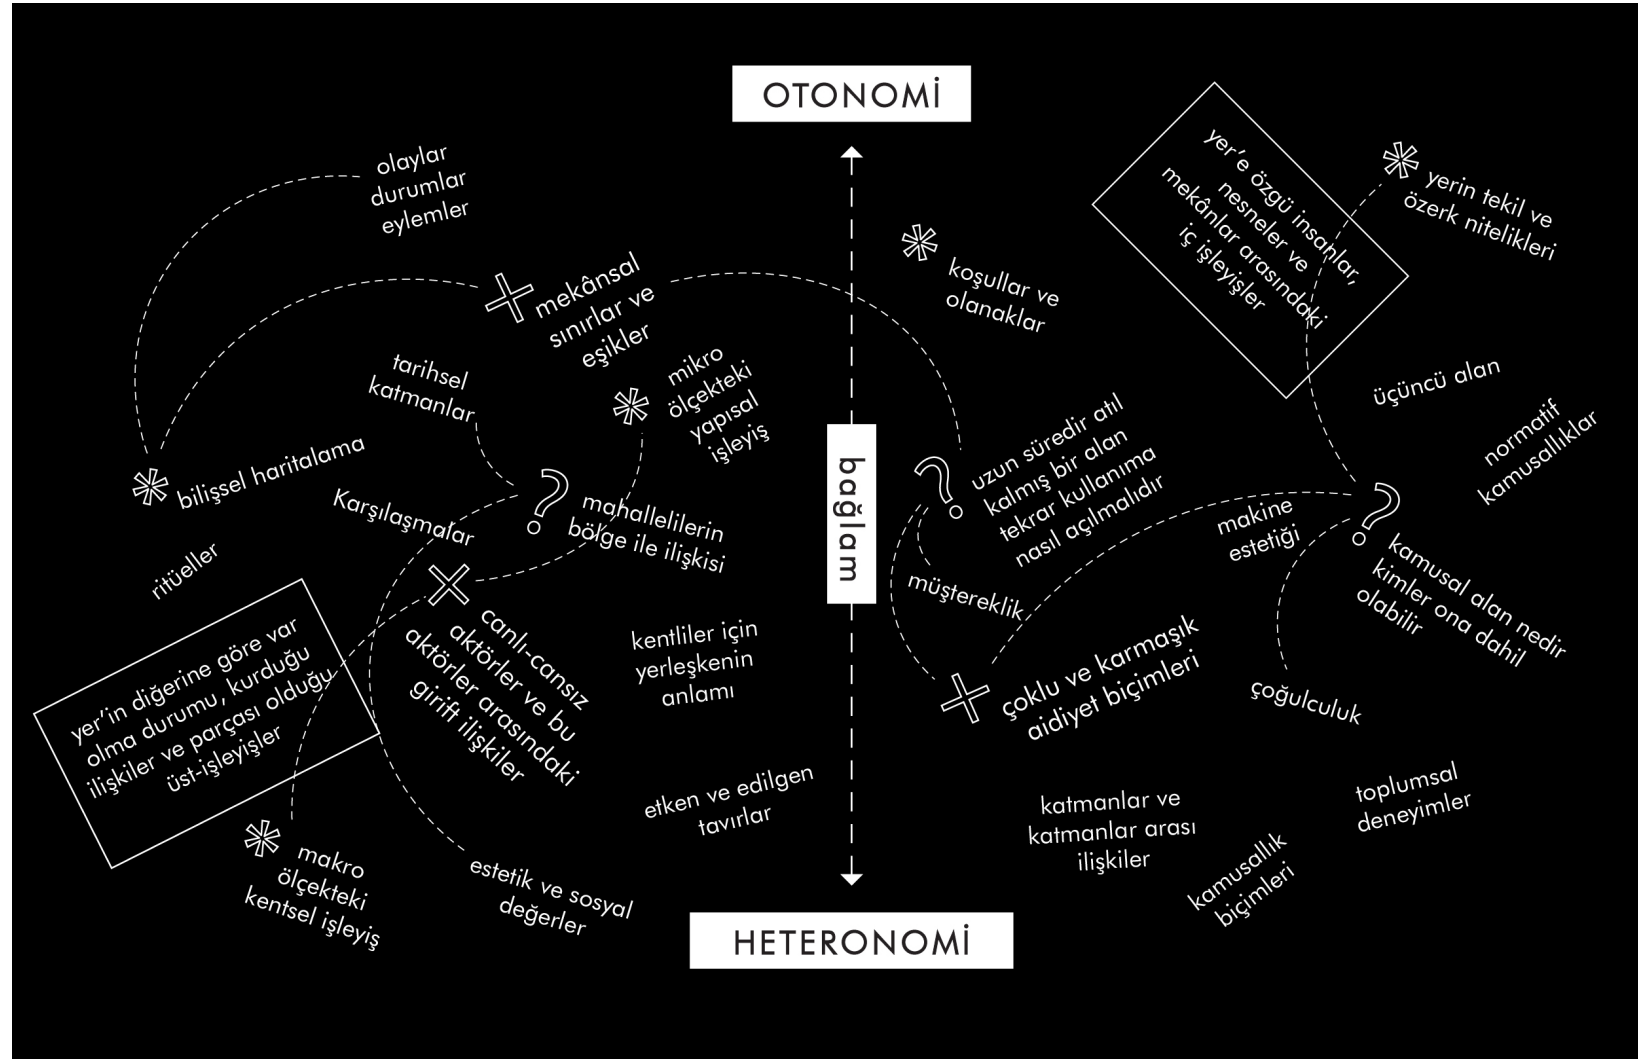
OTONOMİ

olaylar durumlar eylemler

mekânsal sınırlar ve eşikler

koşullar ve olanaklar

yer'e özgü insanlar, nesneler ve mekânlar arasındaki iç işleyişler

yerin tekil ve özerk nitelikleri

tarihsel katmanlar

mikro ölçekteki yapısal işleyiş

bilişsel haritalama

Karşılaşmalar

mahallelilerin bölge ile ilişkisi

bağlam

uzun süredir atıl kalmış bir alan tekrar kullanıma nasıl açılmalıdır

üçüncü alan

normatif kamusallıklar

makine estetiği

kamusal alan nedir kimler ona dahil olabilir

ritüeller

canlı-cansız aktörler ve bu aktörler arasındaki girift ilişkiler

kentliler için yerleşkenin anlamı

müştereklik

çoklu ve karmaşık aidiyet biçimleri

çoğulculuk

yer'in diğerine göre var olma durumu, kurduğu ilişkiler ve parçası olduğu üst-işleyişler

etken ve edilgen tavırlar

katmanlar ve katmanlar arası ilişkiler

toplumsal deneyimler

makro ölçekteki kentsel işleyiş

estetik ve sosyal değerler

kamusallık biçimleri

HETERONOMİ